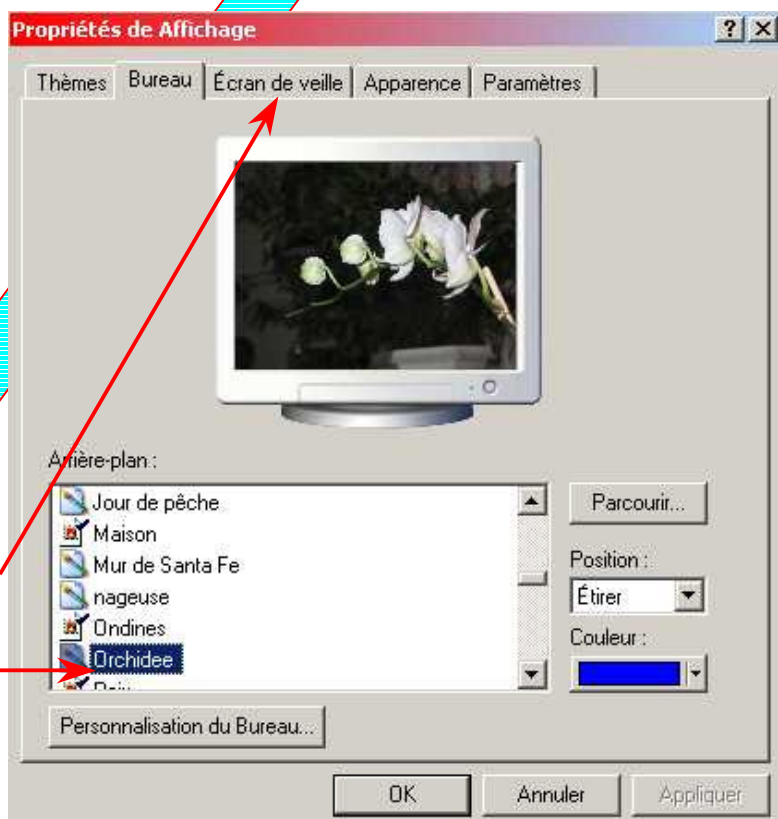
Propriétés de Affichage

?

Thèmes
Bureau
Écran de veille
Apparence
Paramètres

Arrière-plan :

Jour de pêche
Maison
Mur de Santa Fe
nageuse
Ondines
Orchidee
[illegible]

Parcourir...

Position :
Étirer

Couleur :

Personnalisation du Bureau...

OK
Annuler
Appliquer